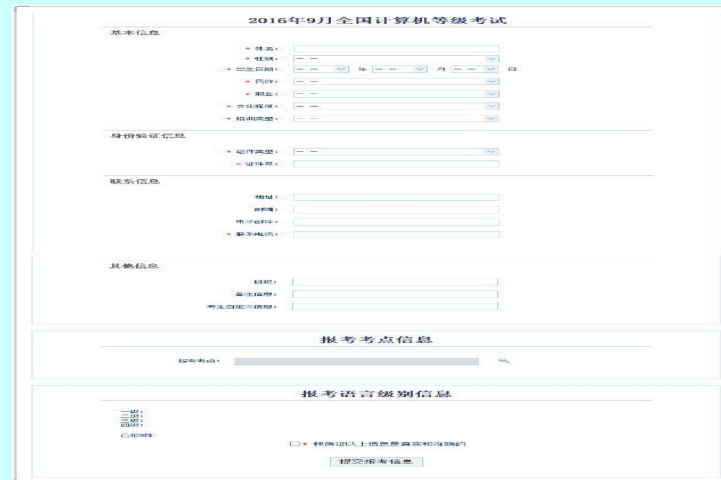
2016年9月全国计算机等级考试

基本信息

* 姓名：

* 性别： — —

* 出生日期： — — 年 — — 月 — — 日

* 民族： — —

* 职业： — —

* 文化程度： — —

* 培训类型： — —

身份验证信息

* 证件类型： — —

* 证件号：

联系信息

地址：

邮编：

电子邮件：

* 联系电话：

其他信息

照片：

备注信息：

考生自定义信息：

报考考点信息

报考考点：

报考语言级别信息

一级：
二级：
三级：
四级：
已报科目：

* 我确认以上信息真实和准确的

提交报考信息